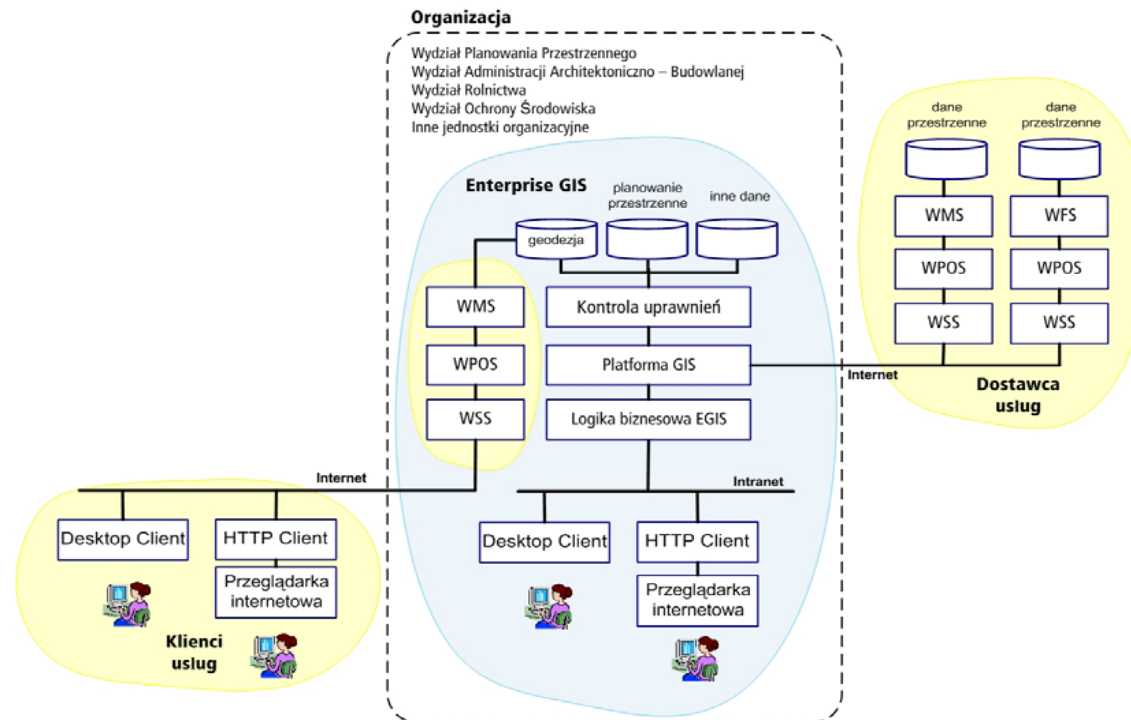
Organizacja

Wydział Planowania Przestrzennego
Wydział Administracji Architektoniczno – Budowlanej
Wydział Rolnictwa
Wydział Ochrony Środowiska
Inne jednostki organizacyjne

Enterprise GIS

planowanie przestrzenne

inne dane

geodezja

WMS

WPOS

WSS

Kontrola uprawnień

Platforma GIS

Logika biznesowa EGIS

dane przestrzenne

dane przestrzenne

WMS

WPOS

WSS

WFS

WPOS

WSS

Internet

Dostawca usług

Internet

Intranet

Desktop Client

HTTP Client

Przeglądarka internetowa

Klienci usług

Desktop Client

HTTP Client

Przeglądarka internetowa